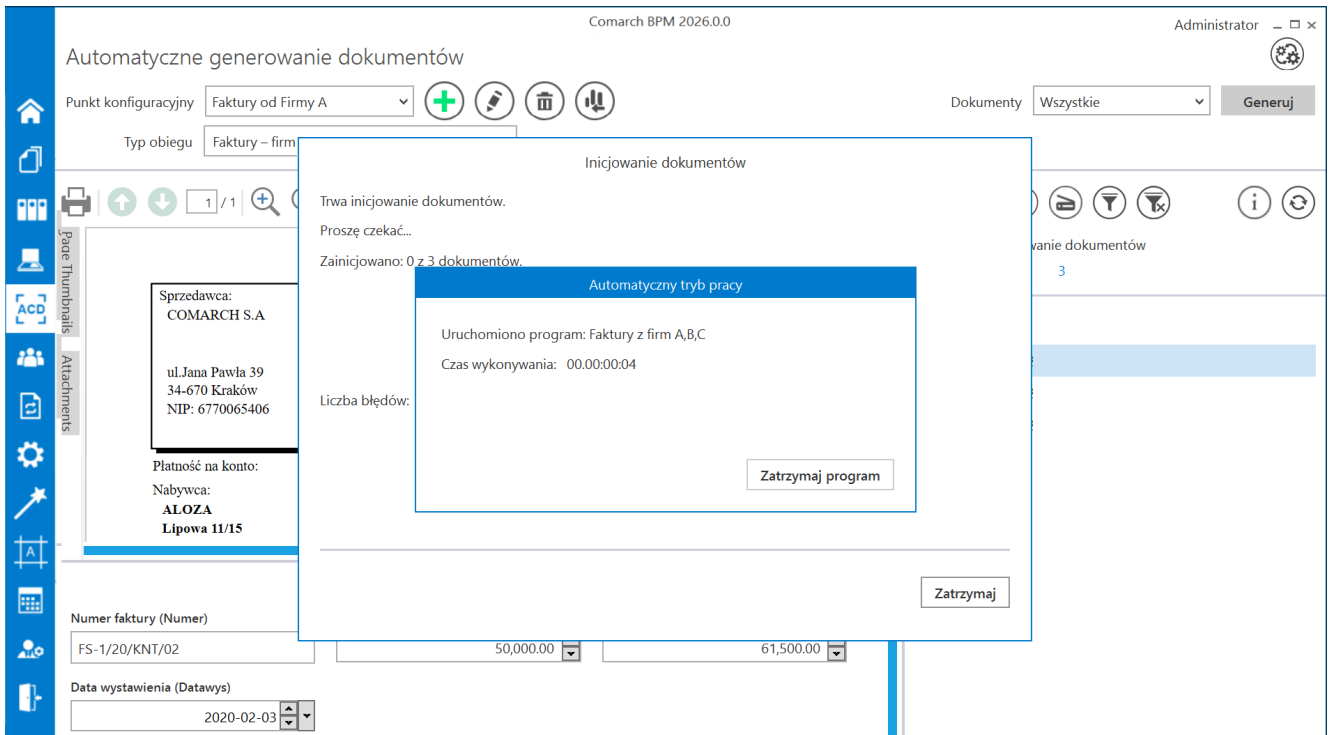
Comarch BPM 2026.0.0

Administrator

Automatyczne generowanie dokumentów

Punkt konfiguracyjny Faktury od Firmy A

Dokumenty Wszystkie

Generuj

Typ obiegu Faktury – firm

1 / 1

Page Thumbnails

Attachments

Sprzedawca:
COMARCH S.A

ul.Jana Pawła 39
34-670 Kraków
NIP: 6770065406

Płatność na konto:

Nabywca:
ALOZA
Lipowa 11/15

Inicjowanie dokumentów

Trwa inicjowanie dokumentów.

Proszę czekać...

Zainicjowano: 0 z 3 dokumentów.

Liczba błędów:

Automatyczny tryb pracy

Uruchomiono program: Faktury z firm A,B,C

Czas wykonywania: 00.00:00:04

Zatrzymaj program

Zatrzymaj

wanie dokumentów

3

Numer faktury (Numer)

FS-1/20/KNT/02

50,000.00

61,500.00

Data wystawienia (Datawys)

2020-02-03